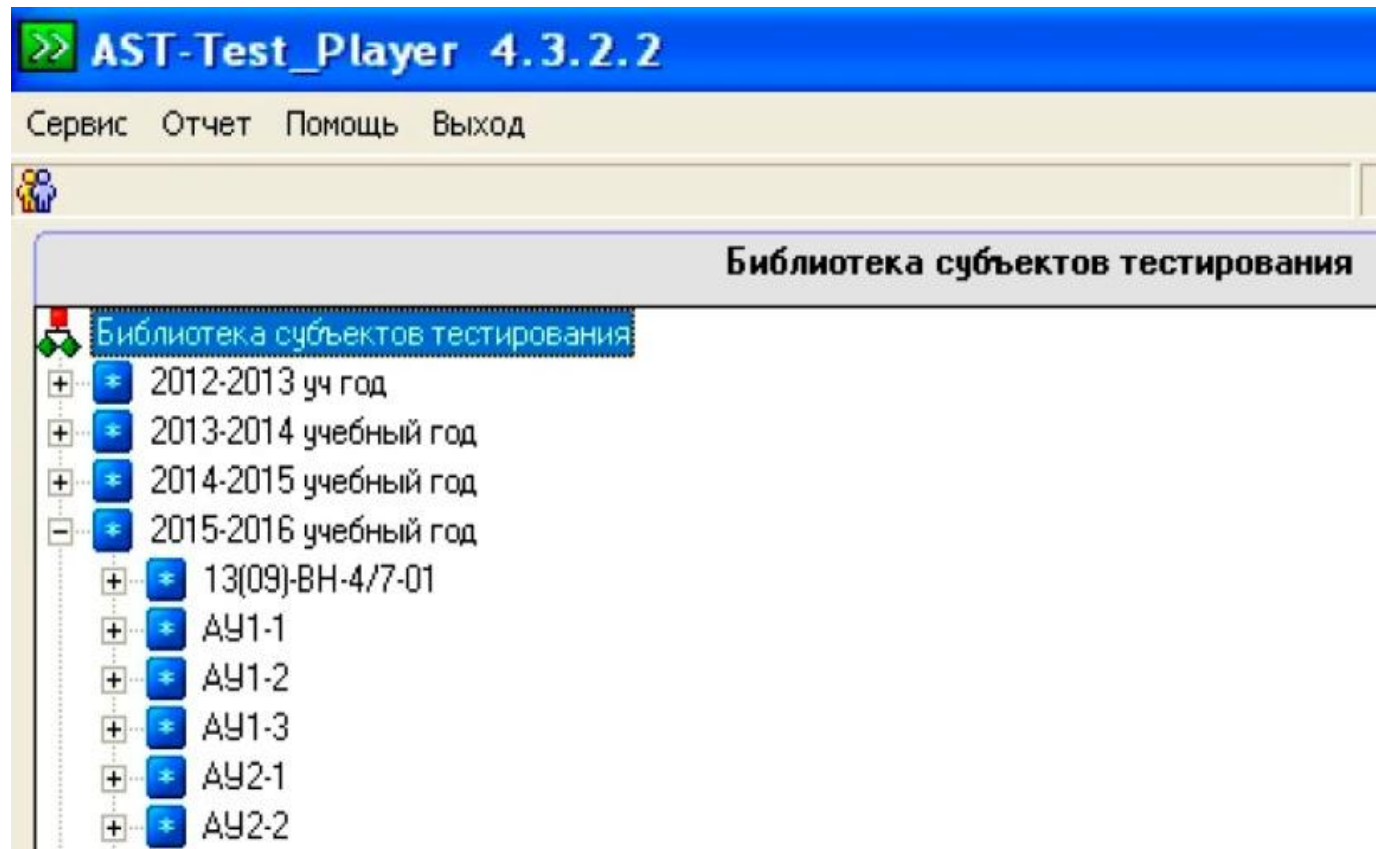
AST-Test_Player 4.3.2.2

Сервис Отчет Помощь Выход

Библиотека субъектов тестирования

Библиотека субъектов тестирования
2012-2013 уч год
2013-2014 учебный год
2014-2015 учебный год
2015-2016 учебный год
13(09)-ВН-4/7-01
АУ1-1
АУ1-2
АУ1-3
АУ2-1
АУ2-2